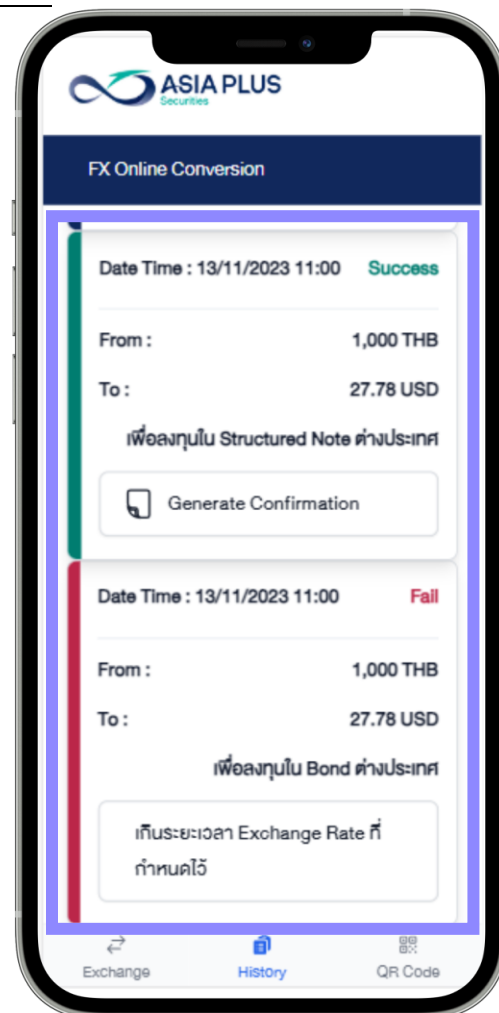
ASIA PLUS
Securities

FX Online Conversion

Date Time : 13/11/2023 11:00 Success

From : 1,000 THB

To : 27.78 USD

เพื่อลงทุนใน Structured Note ต่างประเทศ

Generate Confirmation

Date Time : 13/11/2023 11:00 Fail

From : 1,000 THB

To : 27.78 USD

เพื่อลงทุนใน Bond ต่างประเทศ

เกินระยะเวลา Exchange Rate ที่กำหนดไว้

Exchange History QR Code